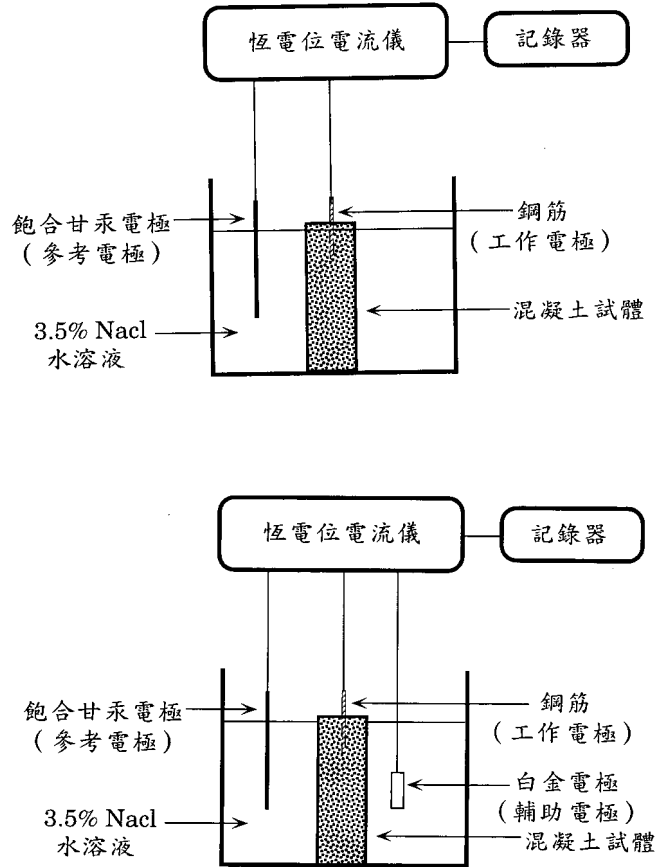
恆電位電流儀

記錄器

飽合甘汞電極
(參考電極)

鋼筋
(工作電極)

混凝土試體

3.5% Nacl
水溶液

恆電位電流儀

記錄器

飽合甘汞電極
(參考電極)

鋼筋
(工作電極)

白金電極
(輔助電極)

3.5% Nacl
水溶液

混凝土試體